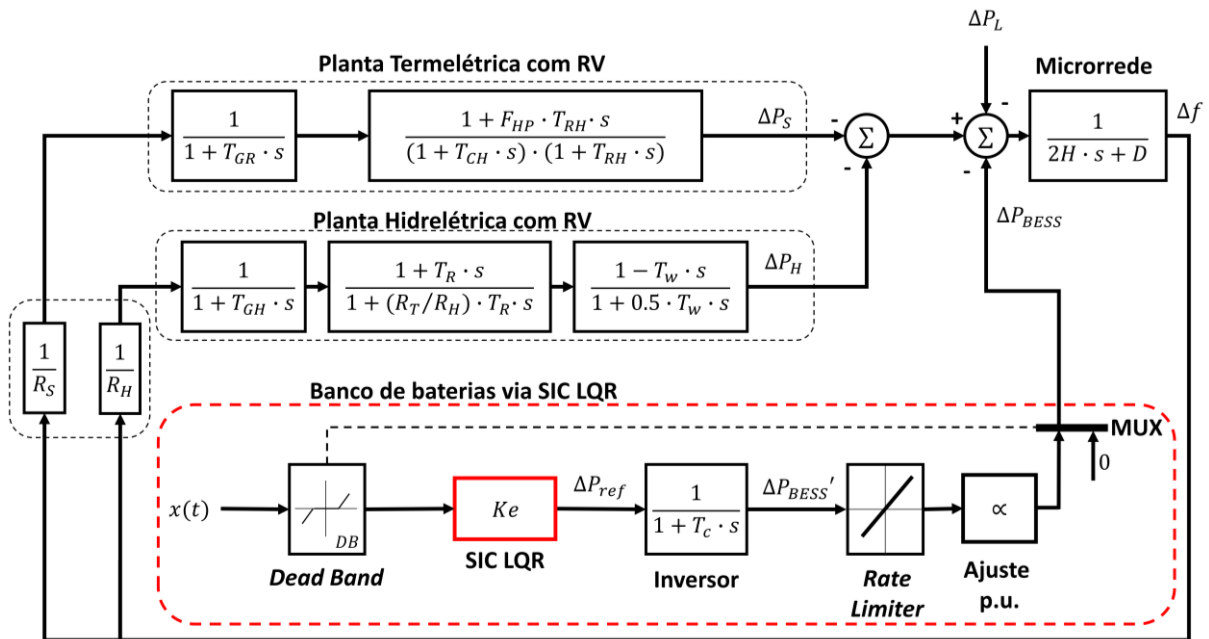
$\Delta P_L$

Planta Termelétrica com RV

Microrrede

$\frac{1}{1+T_{GR}\cdot s}$

$\frac{1+F_{HP}\cdot T_{RH}\cdot s}{(1+T_{CH}\cdot s)\cdot(1+T_{RH}\cdot s)}$

$\Delta P_S$

-

$\Sigma$

-

+

$\Sigma$

-

-

$\frac{1}{2H\cdot s+D}$

$\Delta f$

$\Delta P_{BESS}$

Planta Hidrelétrica com RV

$\frac{1}{1+T_{GH}\cdot s}$

$\frac{1+T_R\cdot s}{1+(R_T/R_H)\cdot T_R\cdot s}$

$\frac{1-T_w\cdot s}{1+0.5\cdot T_w\cdot s}$

$\Delta P_H$

$\frac{1}{R_S}$

$\frac{1}{R_H}$

Banco de baterias via SIC LQR

MUX

0

$x(t)$

DB

Dead Band

$Ke$

SIC LQR

$\Delta P_{ref}$

$\frac{1}{1+T_c\cdot s}$

Inversor

$\Delta P_{BESS}'$

Rate Limiter

$\propto$

Ajuste p.u.